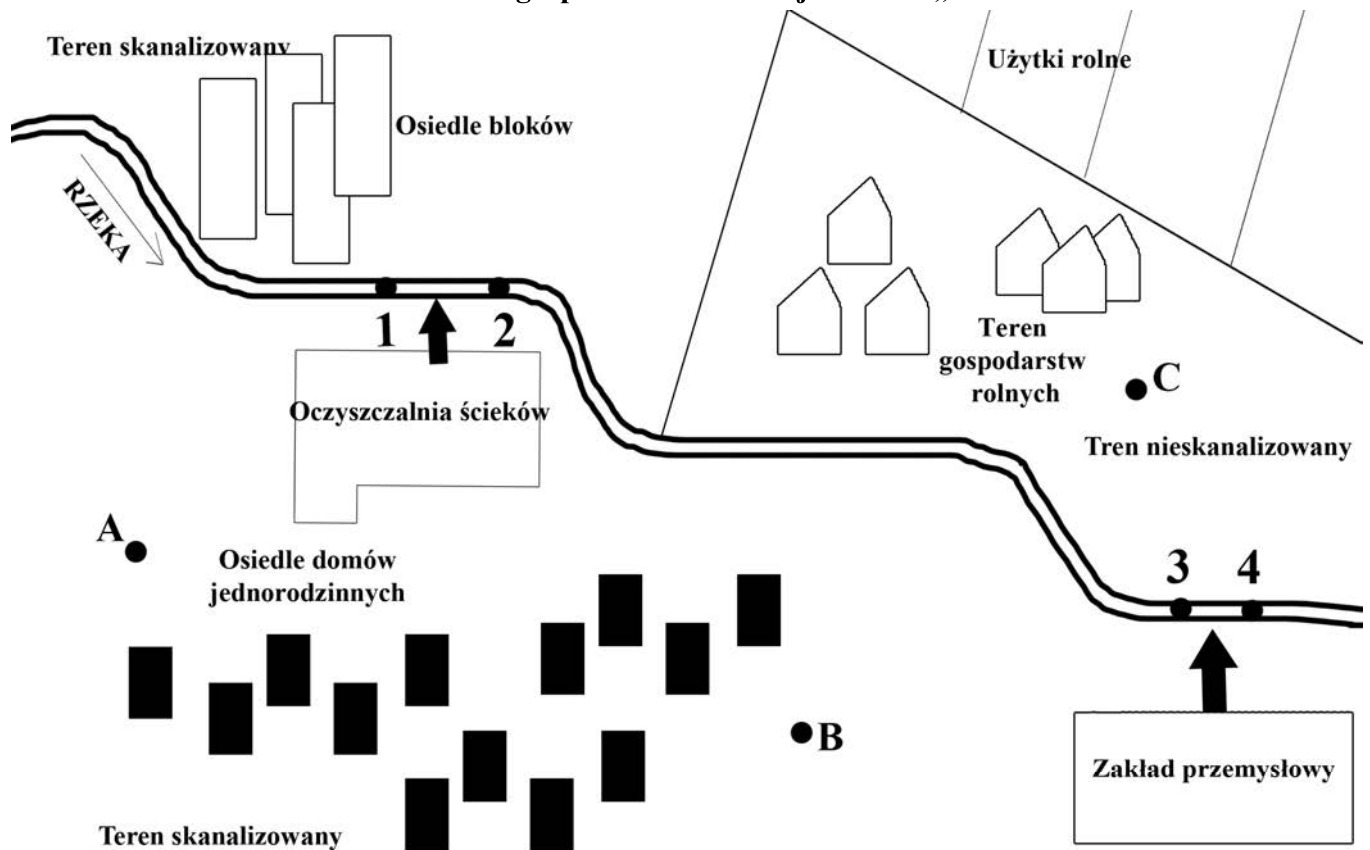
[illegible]

Teren skanalizowany

Osiedle bloków

RZEKA

Użytki rolne

1

2

Teren gospodarstw rolnych

C

Oczyszczalnia ścieków

Tren nieskanalizowany

A

Osiedle domów jednorodzinnych

3

4

B

Zakład przemysłowy

Teren skanalizowany